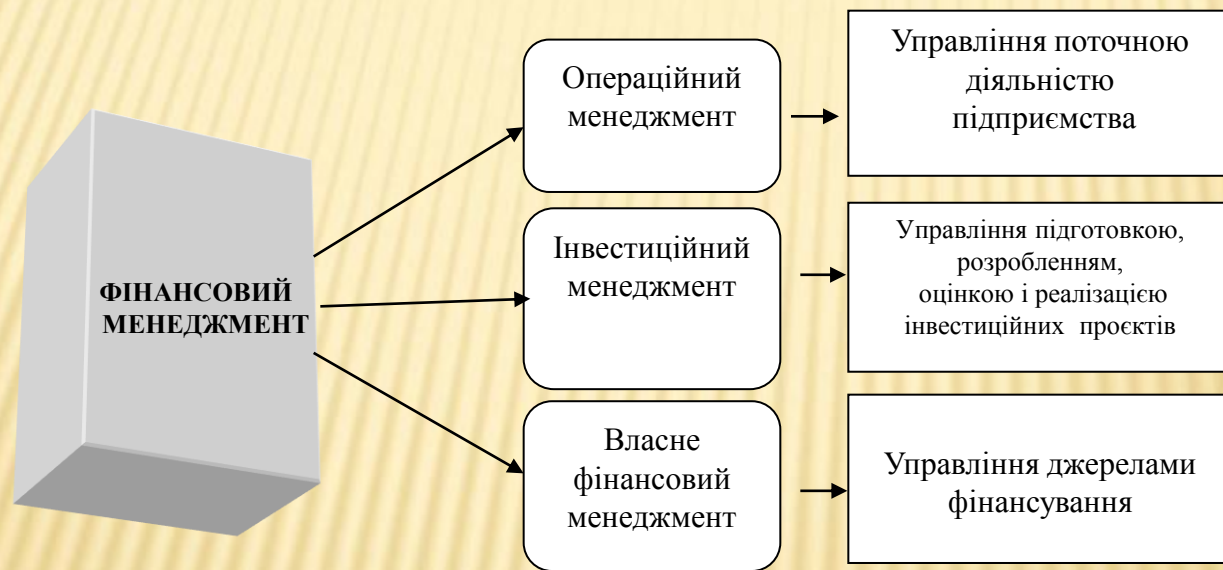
ФІНАНСОВИЙ МЕНЕДЖМЕНТ

Операційний менеджмент

Управління поточною діяльністю підприємства

Інвестиційний менеджмент

Управління підготовкою, розробленням, оцінкою і реалізацією інвестиційних проєктів

Власне фінансовий менеджмент

Управління джерелами фінансування